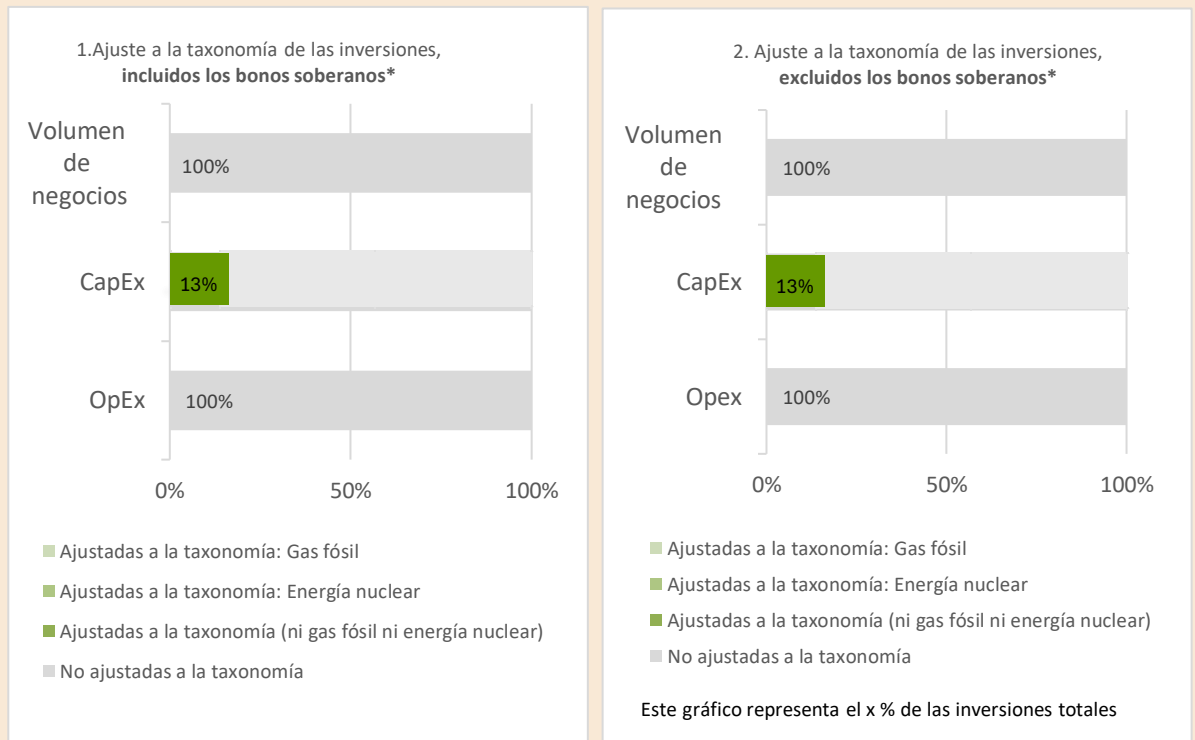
1.Ajuste a la taxonomía de las inversiones, **incluidos los bonos soberanos***

Volumen de negocios

100%

CapEx

13%

OpEx

100%

0%

50%

100%

Ajustadas a la taxonomía: Gas fósil

Ajustadas a la taxonomía: Energía nuclear

Ajustadas a la taxonomía (ni gas fósil ni energía nuclear)

No ajustadas a la taxonomía

2. Ajuste a la taxonomía de las inversiones, **excluidos los bonos soberanos***

Volumen de negocios

100%

CapEx

13%

Opex

100%

0%

50%

100%

Ajustadas a la taxonomía: Gas fósil

Ajustadas a la taxonomía: Energía nuclear

Ajustadas a la taxonomía (ni gas fósil ni energía nuclear)

No ajustadas a la taxonomía

Este gráfico representa el x % de las inversiones totales